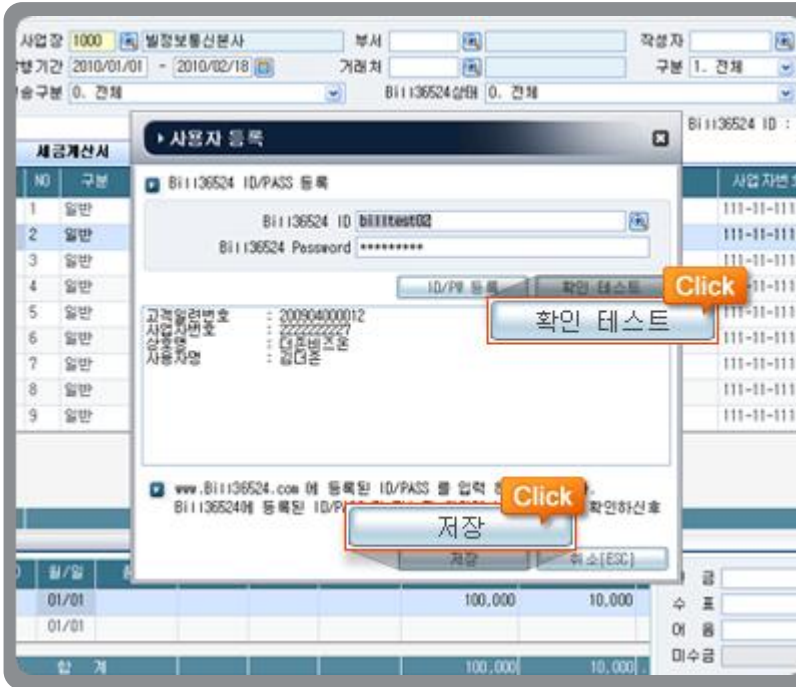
사업장 1000 빌정보통신본사 부서 작성자
행기간 2010/01/01 ~ 2010/02/18 거래처 구분 1. 전체
송구분 0. 전체 Bill36524상태 0. 전체
Bill36524 ID :
세금계산서

| NO | 구분 |
|---|---|
| 1 | 일반 |
| 2 | 일반 |
| 3 | 일반 |
| 4 | 일반 |
| 5 | 일반 |
| 6 | 일반 |
| 7 | 일반 |
| 8 | 일반 |
| 9 | 일반 |

사업자번호
111-11-111
111-11-111
111-11-111
111-11-111
111-11-111
111-11-111
111-11-111
111-11-111
111-11-111

▸사용자 등록

Bill36524 ID/PASS 등록
Bill36524 ID billtest02
Bill36524 Password **********
ID/PW 등록 확인 테스트
Click
확인 테스트
고객일련번호 : 200904000012
사업자번호 : 2222222227
상호명 : 더존비즈온
사용자명 : 김더존

www.Bill36524.com 에 등록된 ID/PASS 를 입력 하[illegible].
Bill36524에 등록된 ID/P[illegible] 확인하신후
Click
저장
저장 취소[ESC]

| 월/일 | | |
|---|---|---|
| 01/01 | 100,000 | 10,000 |
| 01/01 | | |
| 합 계 | 100,000 | 10,000 |

금
수 표
어 음
미수금